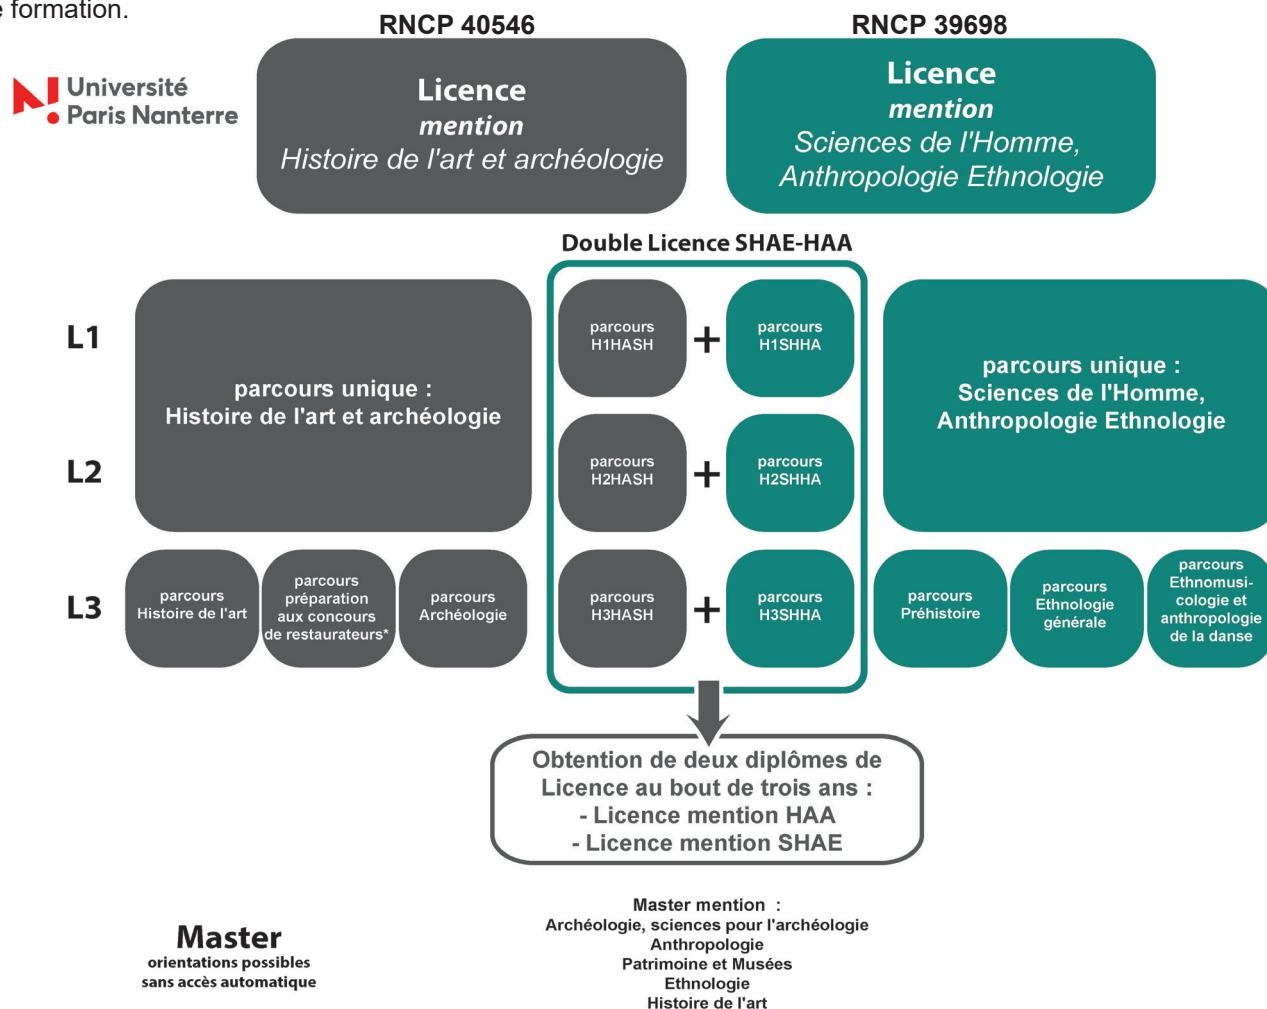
e formation.

Université Paris Nanterre

RNCP 40546

Licence
mention
Histoire de l'art et archéologie

RNCP 39698

Licence
mention
Sciences de l'Homme, Anthropologie Ethnologie

Double Licence SHAE-HAA

L1

L2

L3

parcours unique :
Histoire de l'art et archéologie

parcours H1HASH + parcours H1SHHA

parcours H2HASH + parcours H2SHHA

parcours H3HASH + parcours H3SHHA

parcours unique :
Sciences de l'Homme, Anthropologie Ethnologie

parcours Histoire de l'art

parcours préparation aux concours de restaurateurs*

parcours Archéologie

parcours Préhistoire

parcours Ethnologie générale

parcours Ethnomusicologie et anthropologie de la danse

Obtention de deux diplômes de Licence au bout de trois ans :
- Licence mention HAA
- Licence mention SHAE

Master
orientations possibles sans accès automatique

Master mention :
Archéologie, sciences pour l'archéologie
Anthropologie
Patrimoine et Musées
Ethnologie
Histoire de l'art